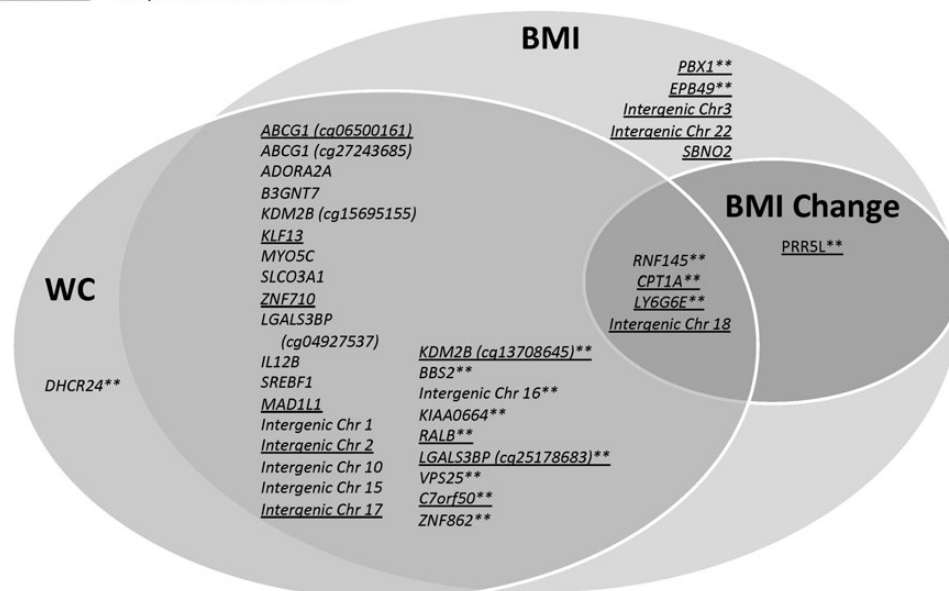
BMI

PBX1**
EPB49**
Intergenic Chr3
Intergenic Chr 22
SBNO2

BMI Change

PRR5L**

WC

DHCR24**

ABCG1 (cg06500161)
ABCG1 (cg27243685)
ADORA2A
B3GNT7
KDM2B (cg15695155)
KLF13
MYO5C
SLCO3A1
ZNF710
LGALS3BP (cg04927537)
IL12B
SREBF1
MAD1L1
Intergenic Chr 1
Intergenic Chr 2
Intergenic Chr 10
Intergenic Chr 15
Intergenic Chr 17

KDM2B (cg13708645)**
BBS2**
Intergenic Chr 16**
KIAA0664**
RALB**
LGALS3BP (cg25178683)**
VPS25**
C7orf50**
ZNF862**

RNF145**
CPT1A**
LY6G6E**
Intergenic Chr 18